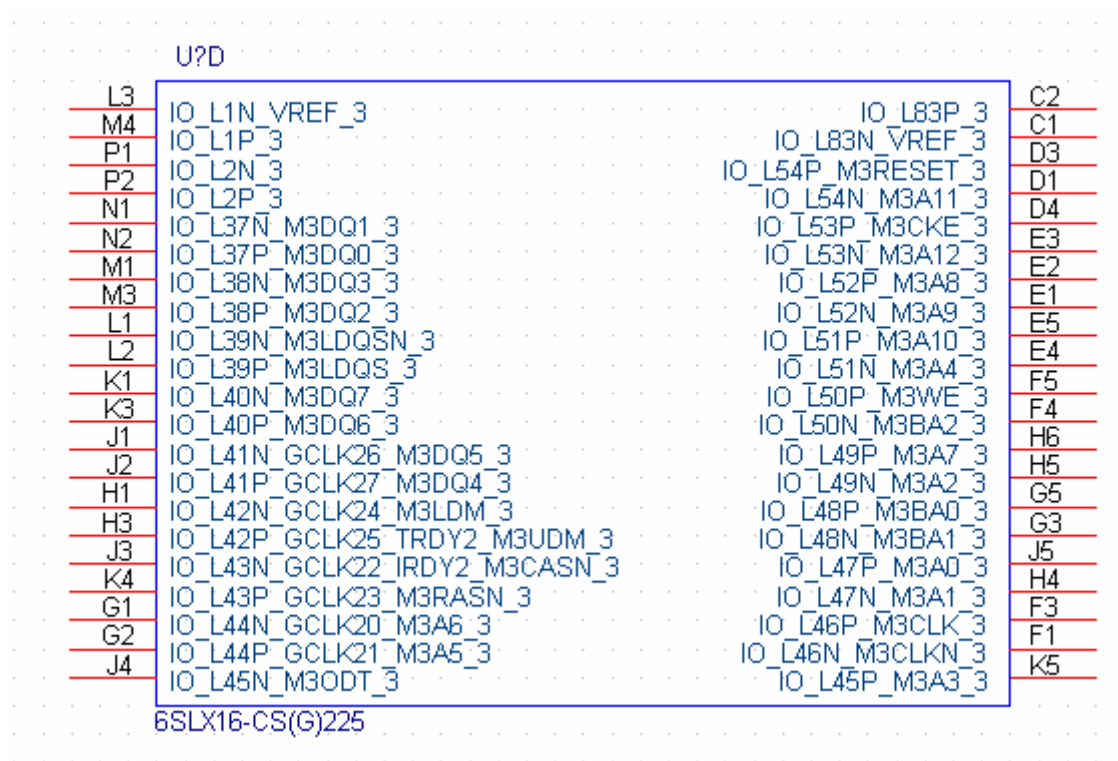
U?D

| | | | |
|---|---|---|---|
| L3 | IO_L1N_VREF_3 | IO_L83P_3 | C2 |
| M4 | IO_L1P_3 | IO_L83N_VREF_3 | C1 |
| P1 | IO_L2N_3 | IO_L54P_M3RESET_3 | D3 |
| P2 | IO_L2P_3 | IO_L54N_M3A11_3 | D1 |
| N1 | IO_L37N_M3DQ1_3 | IO_L53P_M3CKE_3 | D4 |
| N2 | IO_L37P_M3DQ0_3 | IO_L53N_M3A12_3 | E3 |
| M1 | IO_L38N_M3DQ3_3 | IO_L52P_M3A8_3 | E2 |
| M3 | IO_L38P_M3DQ2_3 | IO_L52N_M3A9_3 | E1 |
| L1 | IO_L39N_M3LDQSN_3 | IO_L51P_M3A10_3 | E5 |
| L2 | IO_L39P_M3LDQS_3 | IO_L51N_M3A4_3 | E4 |
| K1 | IO_L40N_M3DQ7_3 | IO_L50P_M3WE_3 | F5 |
| K3 | IO_L40P_M3DQ6_3 | IO_L50N_M3BA2_3 | F4 |
| J1 | IO_L41N_GCLK26_M3DQ5_3 | IO_L49P_M3A7_3 | H6 |
| J2 | IO_L41P_GCLK27_M3DQ4_3 | IO_L49N_M3A2_3 | H5 |
| H1 | IO_L42N_GCLK24_M3LDM_3 | IO_L48P_M3BA0_3 | G5 |
| H3 | IO_L42P_GCLK25_TRDY2_M3UDM_3 | IO_L48N_M3BA1_3 | G3 |
| J3 | IO_L43N_GCLK22_IRDY2_M3CASN_3 | IO_L47P_M3A0_3 | J5 |
| K4 | IO_L43P_GCLK23_M3RASN_3 | IO_L47N_M3A1_3 | H4 |
| G1 | IO_L44N_GCLK20_M3A6_3 | IO_L46P_M3CLK_3 | F3 |
| G2 | IO_L44P_GCLK21_M3A5_3 | IO_L46N_M3CLKN_3 | F1 |
| J4 | IO_L45N_M3ODT_3 | IO_L45P_M3A3_3 | K5 |

6SLX16-CS(G)225